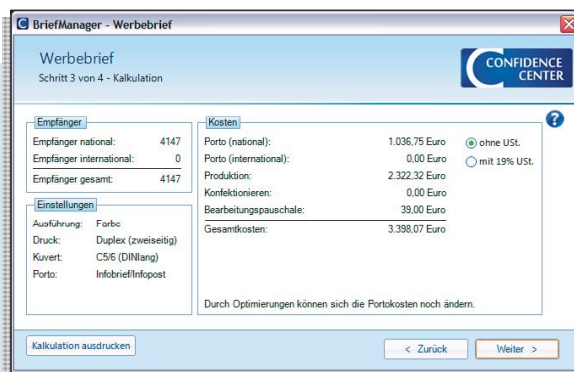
BriefManager - Werbebrief

Werbebrief
Schritt 3 von 4 - Kalkulation

CONFIDENCE CENTER

Empfänger

| | |
|---|---|
| Empfänger national: | 4147 |
| Empfänger international: | 0 |
| Empfänger gesamt: | 4147 |

Einstellungen

| | |
|---|---|
| Ausführung: | Farbe |
| Druck: | Duplex (zweiseitig) |
| Kuvert: | C5/6 (DINlang) |
| Porto: | Infobrief/Infopost |

Kosten

| | |
|---|---|
| Porto (national): | 1.036,75 Euro |
| Porto (international): | 0,00 Euro |
| Produktion: | 2.322,32 Euro |
| Konfektionieren: | 0,00 Euro |
| Bearbeitungspauschale: | 39,00 Euro |
| Gesamtkosten: | 3.398,07 Euro |

ohne USt.
mit 19% USt.

Durch Optimierungen können sich die Portokosten noch ändern.

Kalkulation ausdrucken

< Zurück

Weiter >